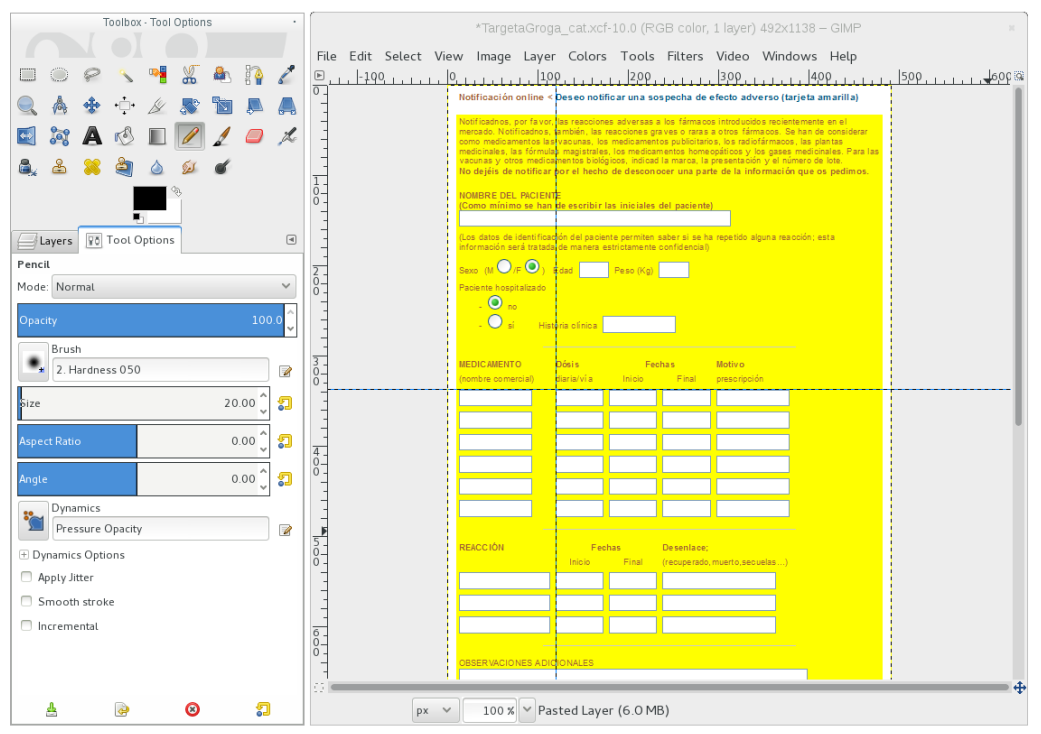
Toolbox - Tool Options

Layers
Tool Options

Pencil
Mode: Normal
Opacity 100.0
Brush
2. Hardness 050
Size 20.00
Aspect Ratio 0.00
Angle 0.00
Dynamics
Pressure Opacity
Dynamics Options
Apply Jitter
Smooth stroke
Incremental

*TargetaGroga_cat.xcf-10.0 (RGB color, 1 layer) 492x1138 – GIMP

File Edit Select View Image Layer Colors Tools Filters Video Windows Help

-100 0 100 200 300 400 500 600

Notificación online < Deseo notificar una sospecha de efecto adverso (tarjeta amarilla)

Notificadnos, por favor, las reacciones adversas a los fármacos introducidos recientemente en el mercado. Notificadnos, también, las reacciones graves o raras a otros fármacos. Se han de considerar como medicamentos las vacunas, los medicamentos publicitarios, los radiofármacos, las plantas medicinales, las fórmulas magistrales, los medicamentos homeopáticos y los gases medicinales. Para las vacunas y otros medicamentos biológicos, indicad la marca, la presentación y el número de lote.
No dejéis de notificar por el hecho de desconocer una parte de la información que os pedimos.

NOMBRE DEL PACIENTE
(Como mínimo se han de escribir las iniciales del paciente)

(Los datos de identificación del paciente permiten saber si se ha repetido alguna reacción; esta información será tratada de manera estrictamente confidencial)

Sexo (M /F ) Edad Peso (Kg)

Paciente hospitalizado
- no
- sí Historia clínica

MEDICAMENTO (nombre comercial) Dósis diaria/vía Fechas Inicio Final Motivo prescripción

REACCIÓN Fechas Inicio Final Desenlace; (recuperado, muerto, secuelas...)

OBSERVACIONES ADICIONALES

px 100 % Pasted Layer (6.0 MB)